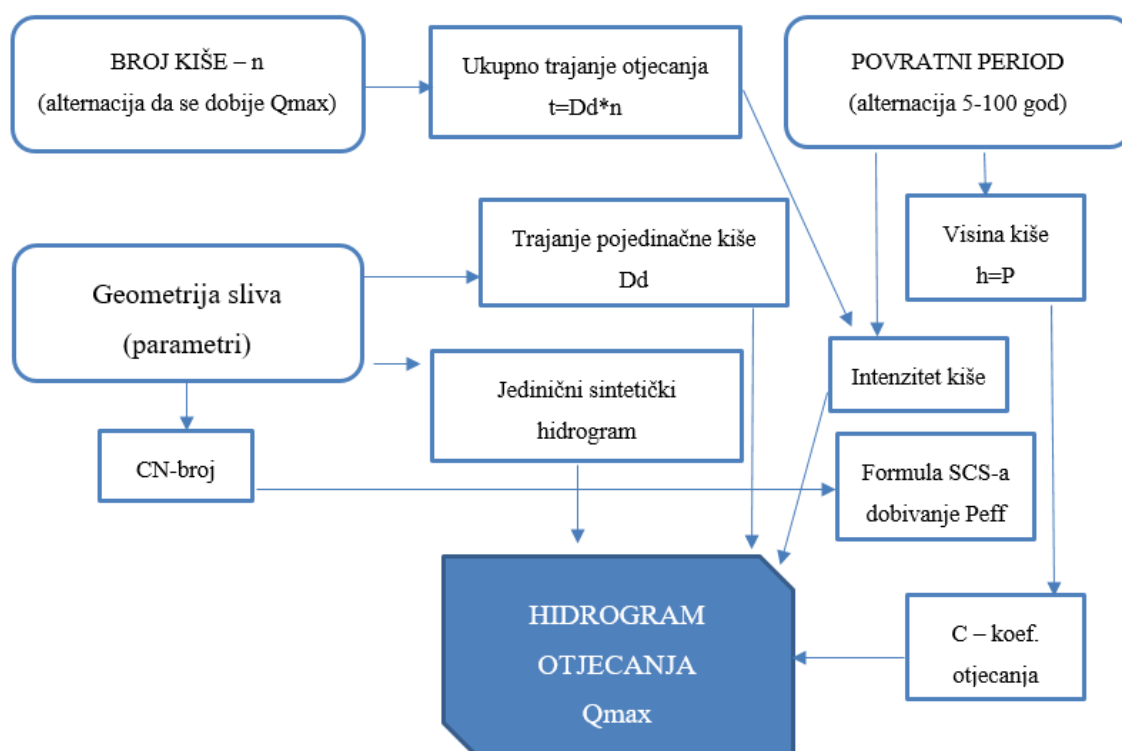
BROJ KIŠE – n
(alternacija da se dobije Qmax)

Ukupno trajanje otjecanja
t=Dd*n

POVRATNI PERIOD
(alternacija 5-100 god)

Trajanje pojedinačne kiše
Dd

Visina kiše
h=P

Geometrija sliva
(parametri)

Intenzitet kiše

Jedinični sintetički
hidrogram

CN-broj

Formula SCS-a
dobivanje Peff

HIDROGRAM
OTJECANJA
Qmax

C – koef.
otjecanja